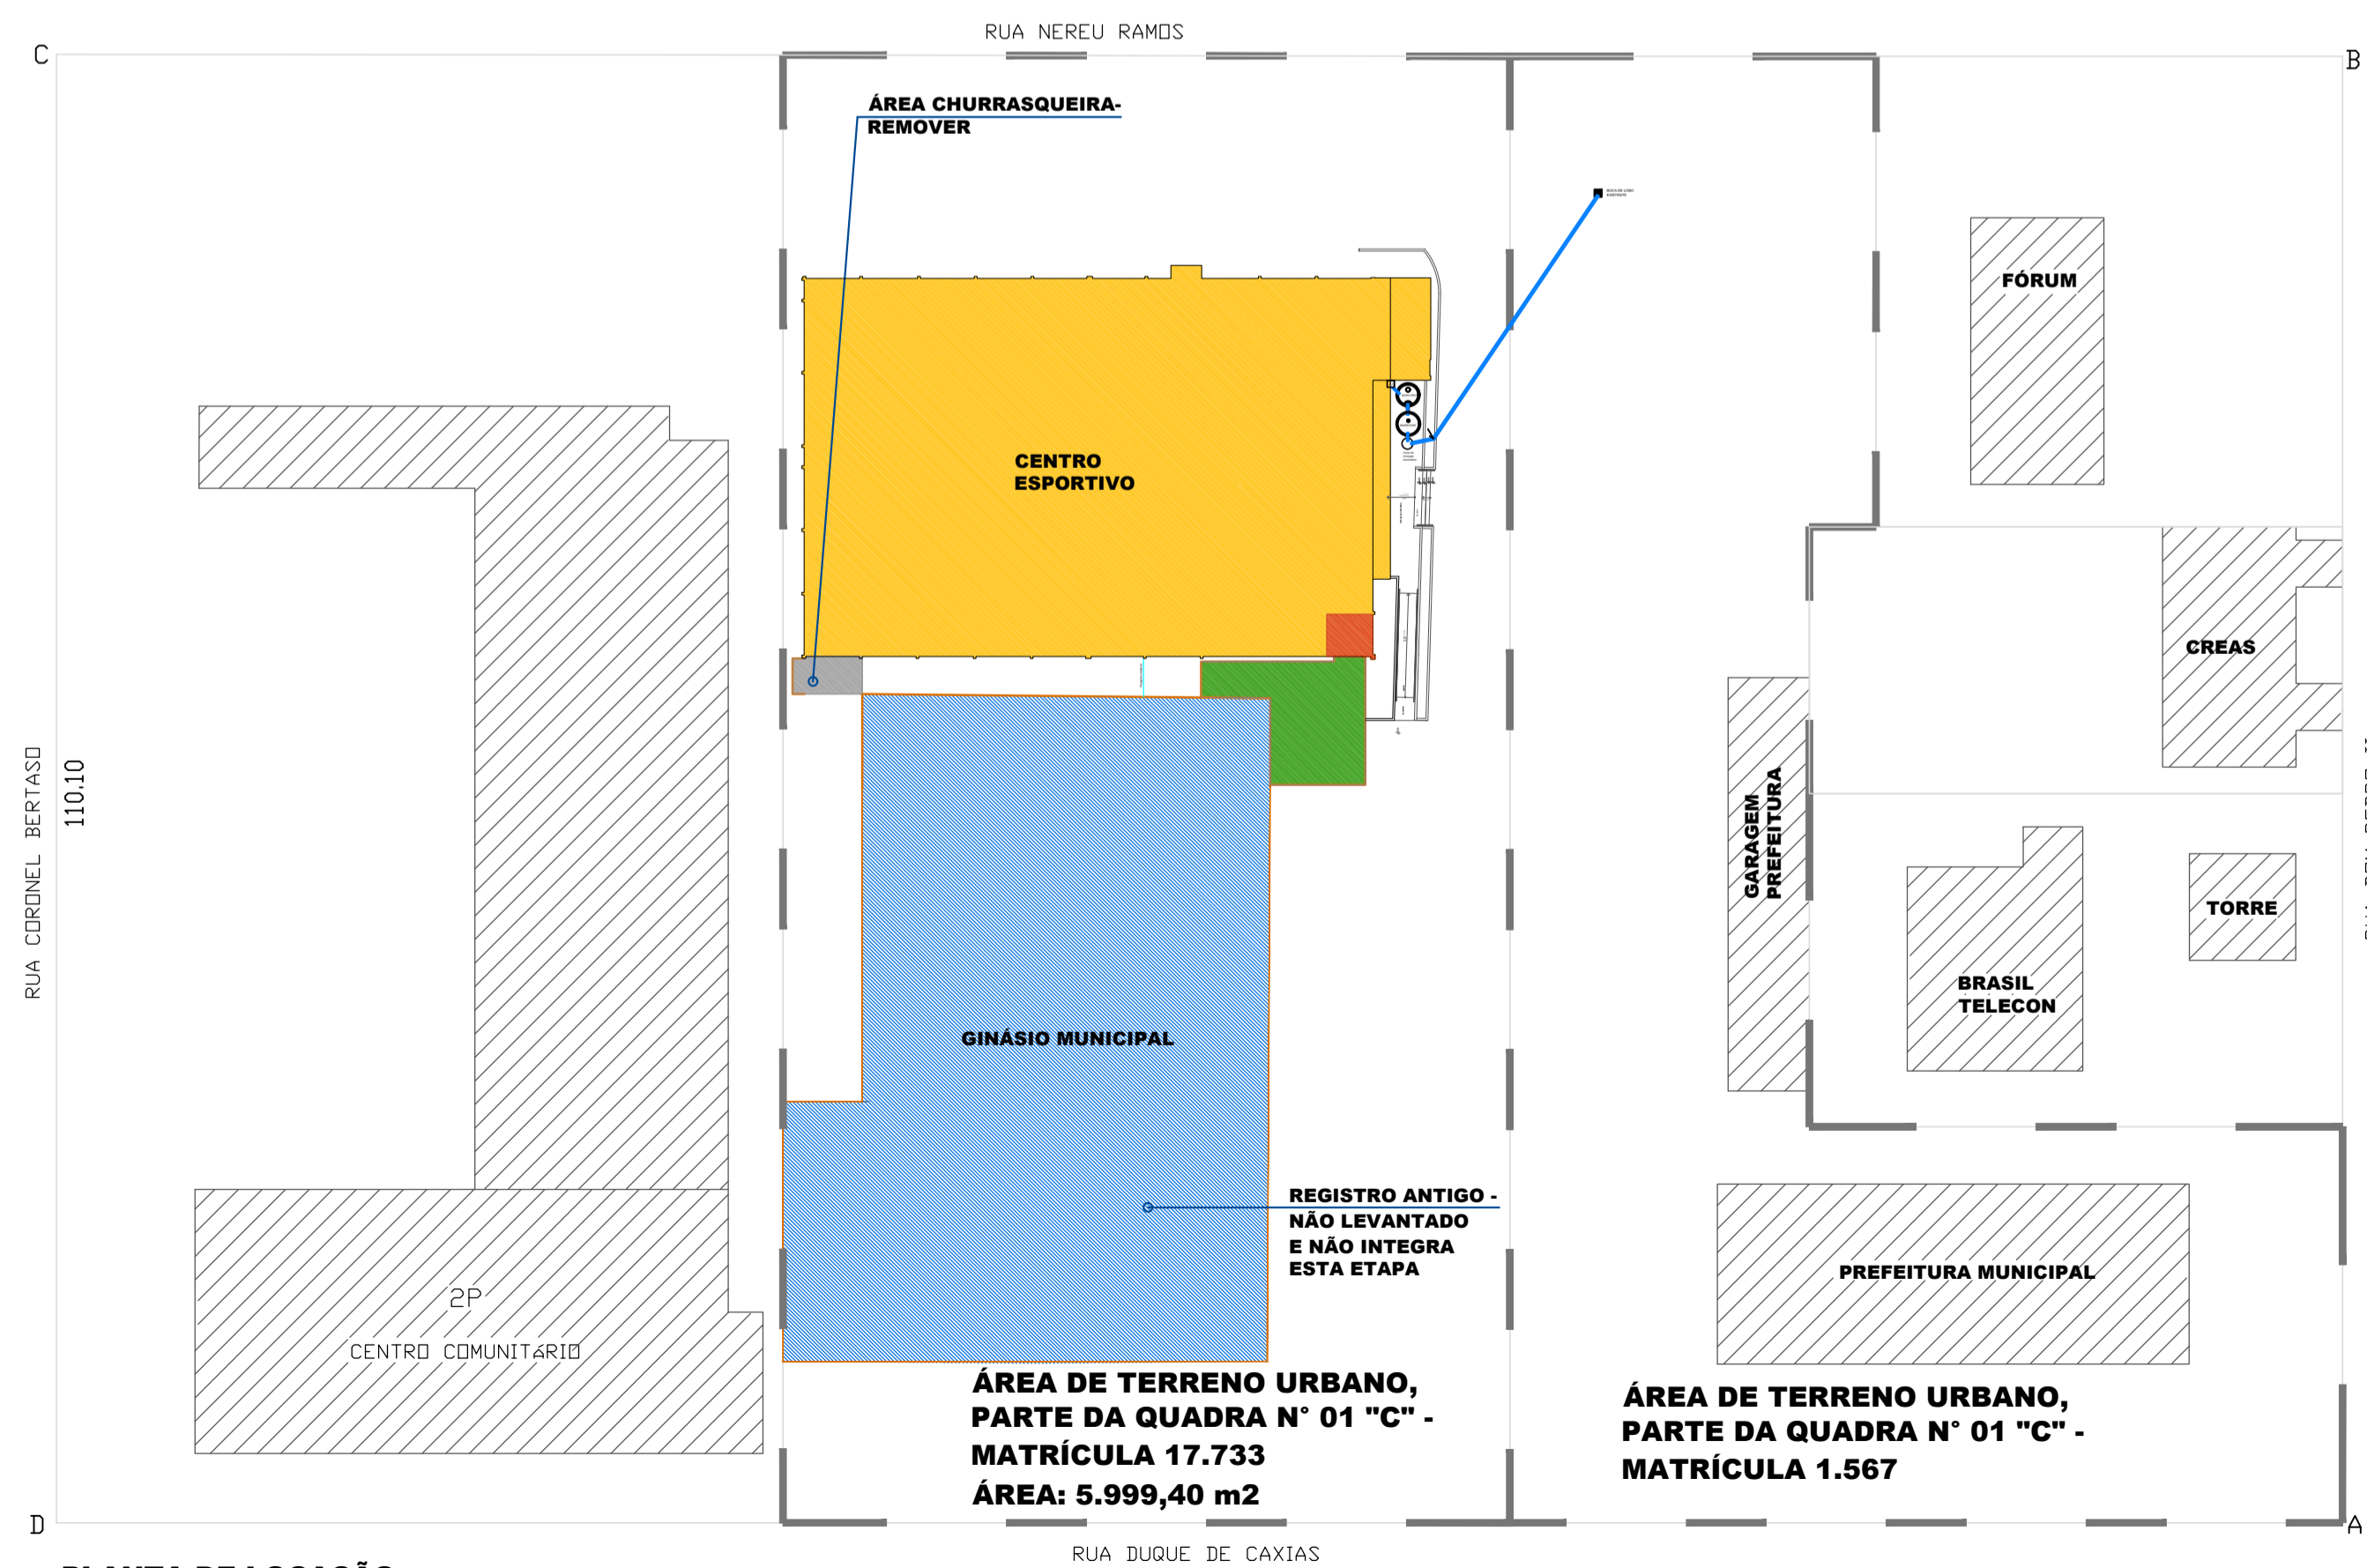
RUA NEREU RAMOS

C

B

ÁREA CHURRASQUEIRA-
REMOVER

FÓRUM

CENTRO
ESPORTIVO

CREAS

RUA CORONEL BERTASO

110.10

GARAGEM
PREFEITURA

TORRE

BRASIL
TELECON

GINÁSIO MUNICIPAL

REGISTRO ANTIGO -
NÃO LEVANTADO
E NÃO INTEGRA
ESTA ETAPA

PREFEITURA MUNICIPAL

2P

CENTRO COMUNITÁRIO

ÁREA DE TERRENO URBANO,
PARTE DA QUADRA N° 01 "C" -
MATRÍCULA 17.733
ÁREA: 5.999,40 m2

ÁREA DE TERRENO URBANO,
PARTE DA QUADRA N° 01 "C" -
MATRÍCULA 1.567

D

A

RUA DUQUE DE CAXIAS

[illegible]